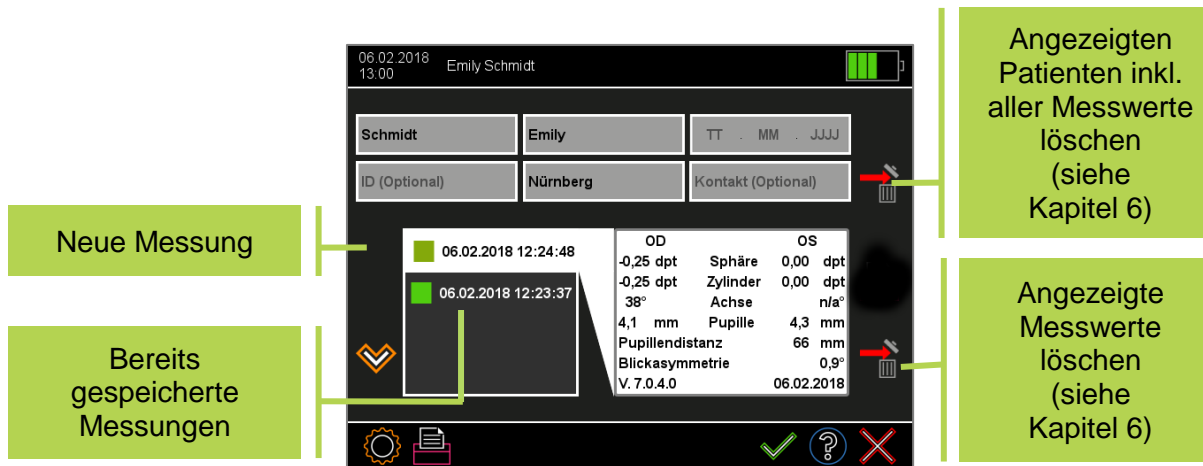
06.02.2018
13:00
Emily Schmidt

Schmidt
Emily
TT . MM . JJJJ
ID (Optional)
Nürnberg
Kontakt (Optional)

Angezeigten Patienten inkl. aller Messwerte löschen (siehe Kapitel 6)

Neue Messung

06.02.2018 12:24:48
06.02.2018 12:23:37

| OD | | OS |
|---|---|---|
| -0,25 dpt | Sphäre | 0,00 dpt |
| -0,25 dpt | Zylinder | 0,00 dpt |
| 38° | Achse | n/a° |
| 4,1 mm | Pupille | 4,3 mm |
| Pupillendistanz | | 66 mm |
| Blickasymmetrie | | 0,9° |
| V. 7.0.4.0 | | 06.02.2018 |

Angezeigte Messwerte löschen (siehe Kapitel 6)

Bereits gespeicherte Messungen